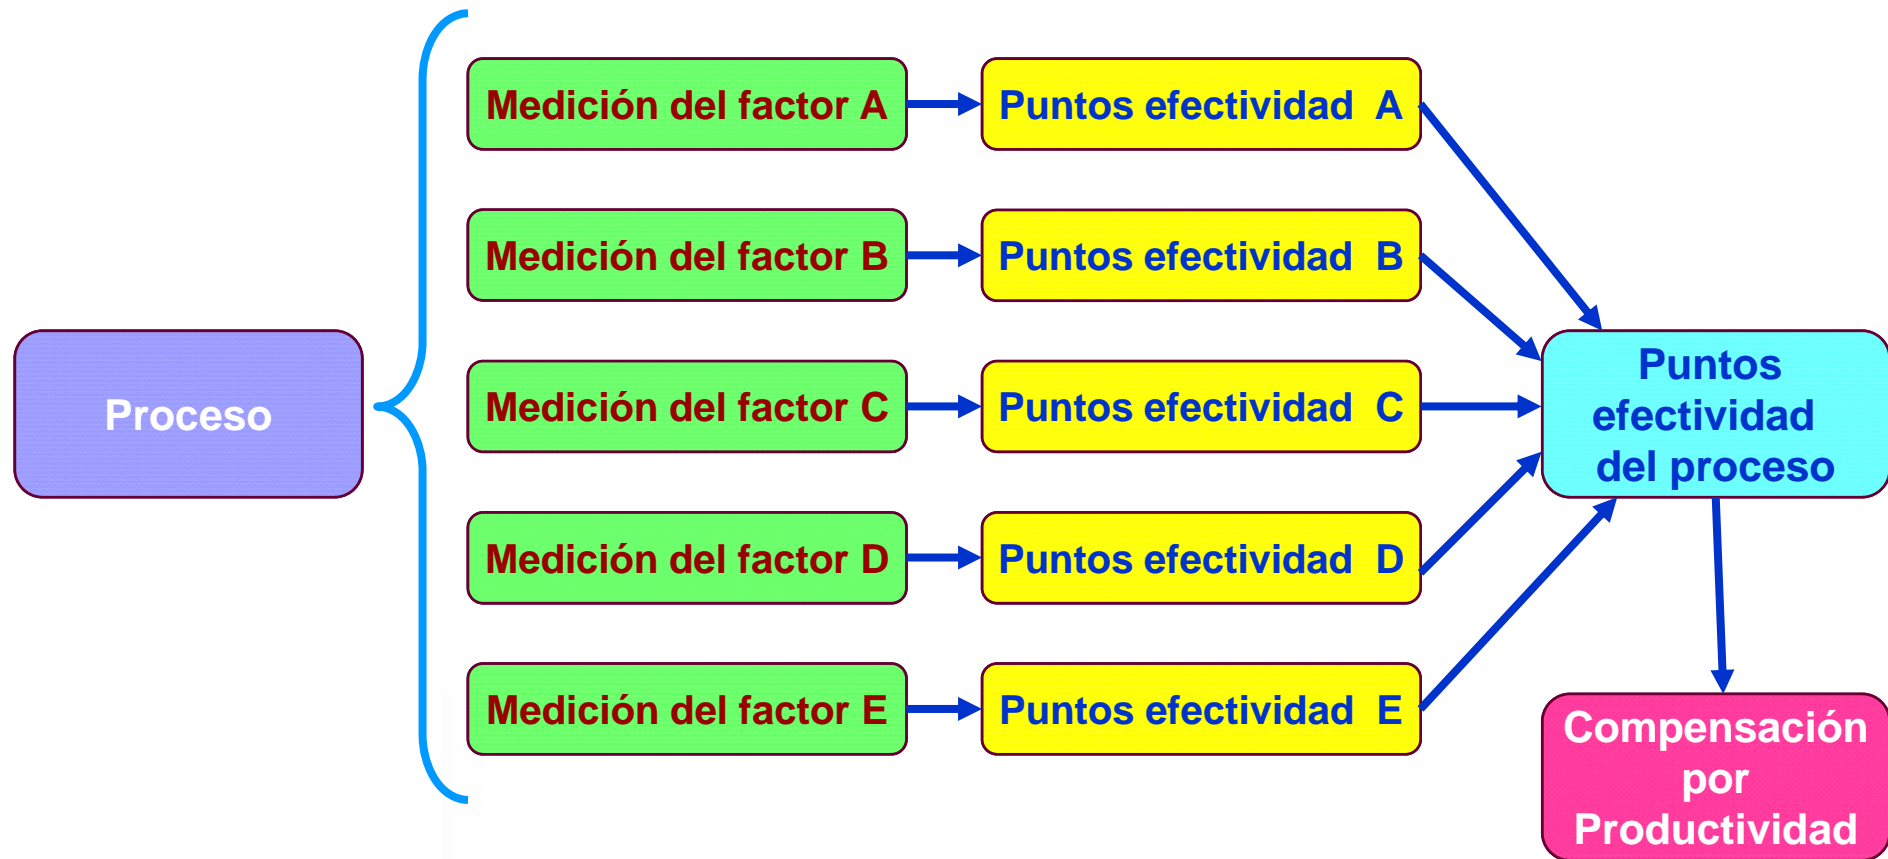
Proceso

Medición del factor A

Puntos efectividad A

Medición del factor B

Puntos efectividad B

Medición del factor C

Puntos efectividad C

Medición del factor D

Puntos efectividad D

Medición del factor E

Puntos efectividad E

Puntos efectividad del proceso

Compensación por Productividad